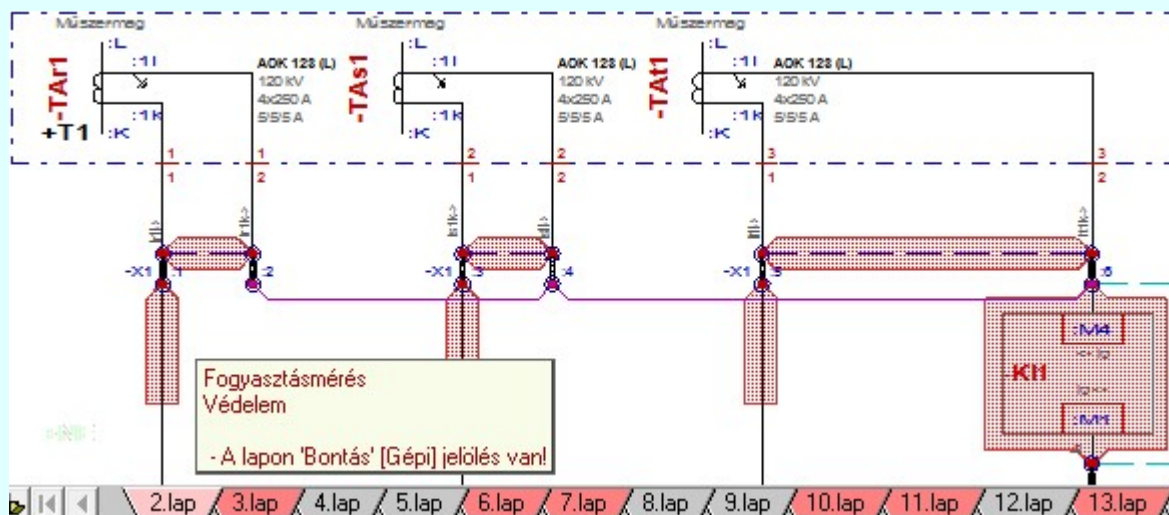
Műszermag
:L
:1l
:1k
:K
-TAr1
+T1
AOK 128 (L)
120 kV
4x250 A
5/5/5 A

Műszermag
:L
:1l
:1k
:K
-TAs1
AOK 128 (L)
120 kV
4x250 A
5/5/5 A

Műszermag
:L
:1l
:1k
:K
-TAt1
AOK 128 (L)
120 kV
4x250 A
5/5/5 A

1
1
1
2
2
1
2
2
3
1
3
2

-X1 :1 :2
-X1 :3 :4
-X1 :5 :6

:M4
:M1
KI1

Fogyasztásmérés
Védelem

- A lapon 'Bontás' [Gépi] jelölés van!

2.lap 3.lap 4.lap 5.lap 6.lap 7.lap 8.lap 9.lap 10.lap 11.lap 12.lap 13.lap